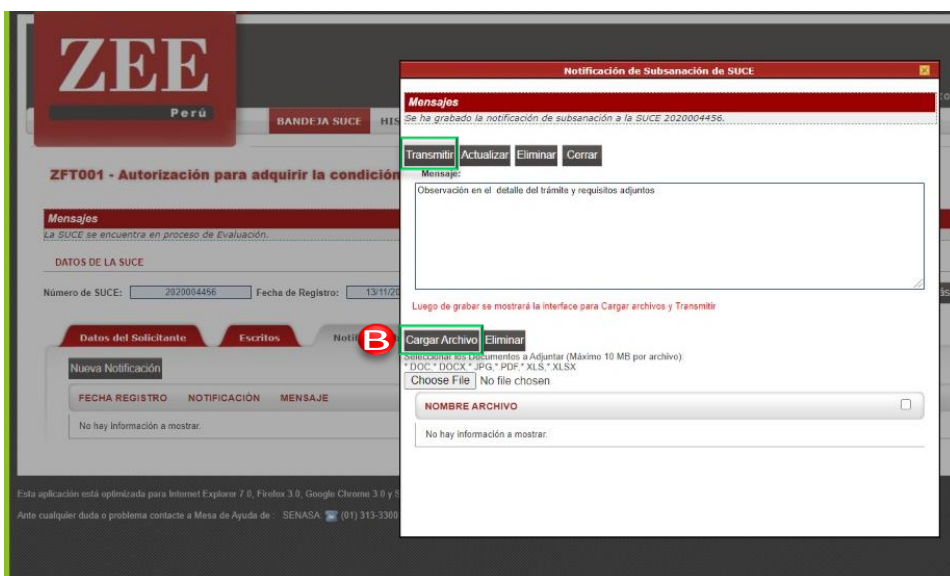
ZEE
Perú

BANDEJA SUCE HIS

ZFT001 - Autorización para adquirir la condición

Mensajes
La SUCE se encuentra en proceso de Evaluación.

DATOS DE LA SUCE

Número de SUCE: 2020004456 Fecha de Registro: 13/11/20

Datos del Solicitante Escritos Notif

Nueva Notificación

| FECHA REGISTRO | NOTIFICACIÓN | MENSAJE |
|---|---|---|
| No hay Información a mostrar. | | |

Esta aplicación está optimizada para Internet Explorer 7.0, Firefox 3.0, Google Chrome 3.0 y 8

Ante cualquier duda o problema contacte a Mesa de Ayuda de : SENASA (01) 313-3300

Notificación de Subsanación de SUCE

Mensajes
Se ha grabado la notificación de subsanación a la SUCE 2020004456.

Transmitir Actualizar Eliminar Cerrar

Mensaje:
Observación en el detalle del trámite y requisitos adjuntos

Luego de grabar se mostrará la interface para Cargar archivos y Transmitir

B

Cargar Archivo Eliminar
Seleccionar los Documentos a Adjuntar (Máximo 10 MB por archivo).
*.DOC,*.DOCX,*.JPG,*.PDF,*.XLS,*.XLSX
Choose File No file chosen

NOMBRE ARCHIVO

No hay información a mostrar.